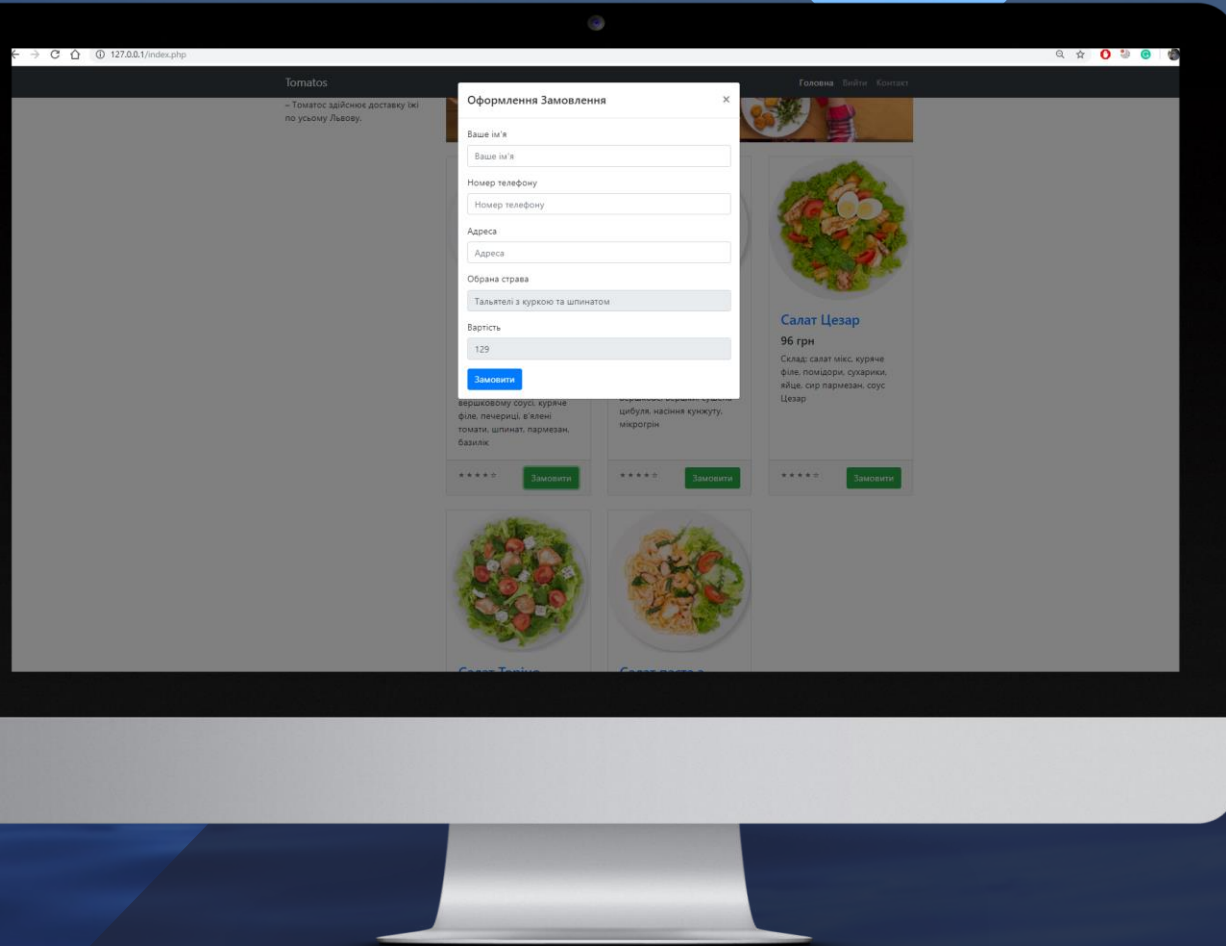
127.0.0.1/index.php

Tomatos

Головна Вийти Контакт

– Томатос здійснює доставку їжі по усьому Львову.

Оформлення Замовлення ×

Ваше ім'я

Ваше ім'я

Номер телефону

Номер телефону

Адреса

Адреса

Обрана страва

Тальятелі з куркою та шпинатом

Вартість

129

Замовити

вершковому соусі, куряче філе, печериці, в'ялені томати, шпинат, пармезан, базилік

★★★★☆ Замовити

вершкові, вершки, сушена цибуля, насіння кунжуту, мікрогрін

★★★★☆ Замовити

Салат Цезар

96 грн

Склад: салат мікс, куряче філе, помідори, сухарики, яйце, сир пармезан, соус Цезар

★★★★☆ Замовити

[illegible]

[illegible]